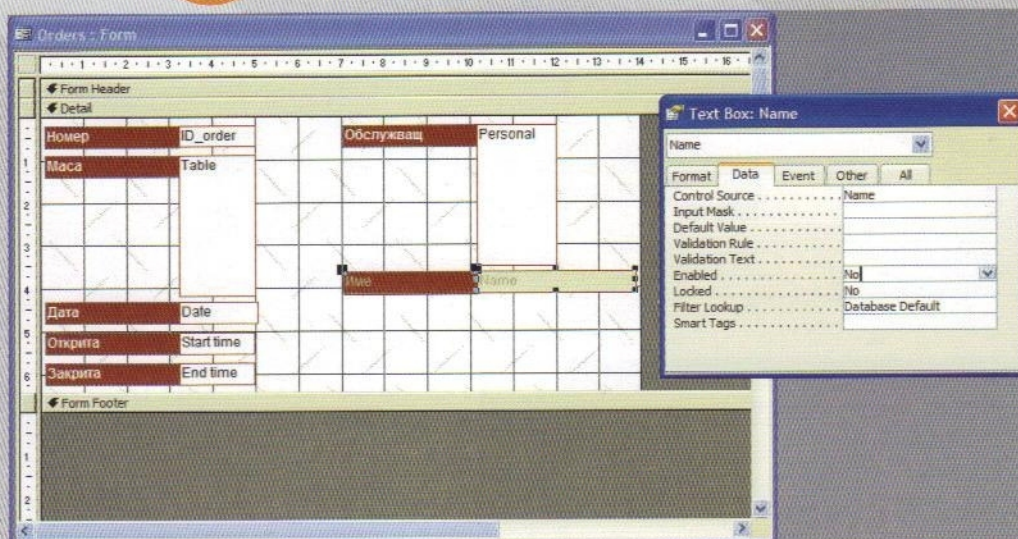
Orders : Form

· 1 · 1 · 2 · 1 · 3 · 1 · 4 · 1 · 5 · 1 · 6 · 1 · 7 · 1 · 8 · 1 · 9 · 1 · 10 · 1 · 11 · 1 · 12 · 1 · 13 · 1 · 14 · 1 · 15 · 1 · 16 ·

Form Header

Detail

Номер | ID_order

Маса | Table

Обслужващ | Personal

Име | Name

Дата | Date

Открита | Start time

Закрита | End time

Form Footer

Text Box: Name

Name

Format | Data | Event | Other | All

| | |
|---|---|
| Control Source | Name |
| Input Mask | |
| Default Value | |
| Validation Rule | |
| Validation Text | |
| Enabled | No |
| Locked | No |
| Filter Lookup | Database Default |
| Smart Tags | |